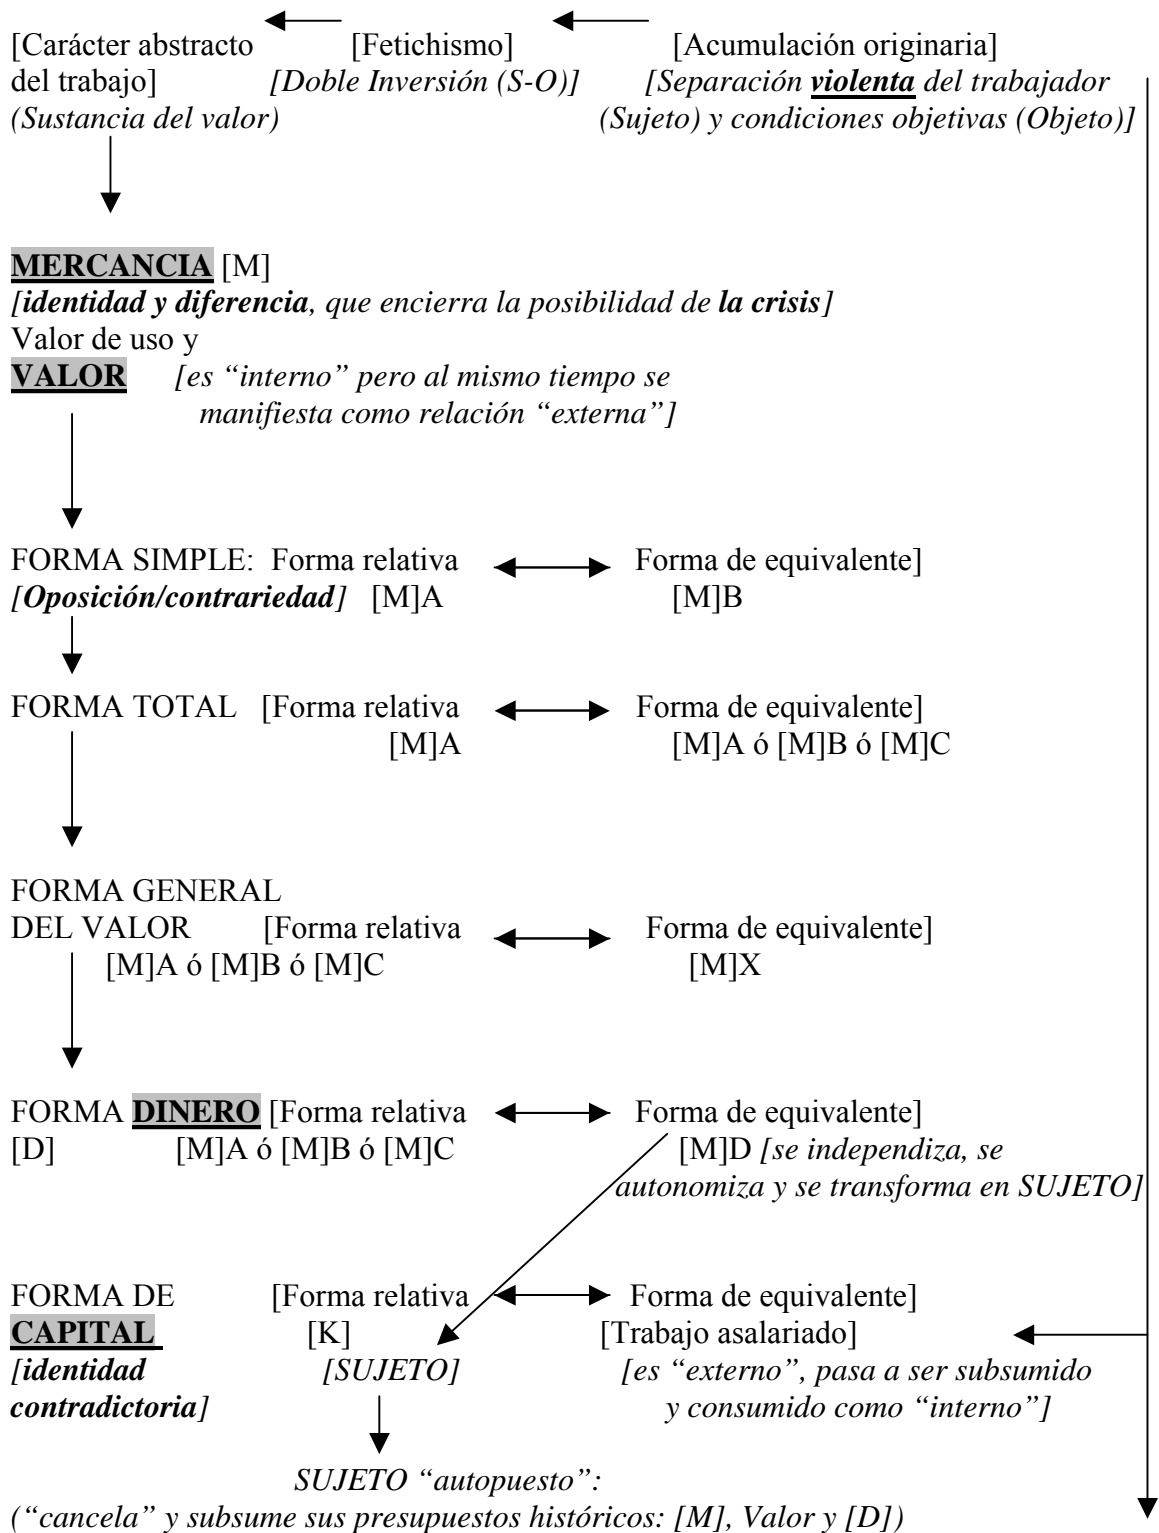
[Carácter abstracto del trabajo] *(Sustancia del valor)*

[Fetichismo] *[Doble Inversión (S-O)]*

[Acumulación originaria] *[Separación **violenta** del trabajador (Sujeto) y condiciones objetivas (Objeto)]*

**MERCANCIA** [M]
*[**identidad y diferencia**, que encierra la posibilidad de **la crisis**]*
Valor de uso y
**VALOR** *[es "interno" pero al mismo tiempo se manifiesta como relación "externa"]*

FORMA SIMPLE: Forma relativa Forma de equivalente]
*[**Oposición/contrariedad**]* [M]A [M]B

FORMA TOTAL [Forma relativa Forma de equivalente]
[M]A [M]A ó [M]B ó [M]C

FORMA GENERAL DEL VALOR [Forma relativa Forma de equivalente]
[M]A ó [M]B ó [M]C [M]X

FORMA **DINERO** [Forma relativa Forma de equivalente]
[D] [M]A ó [M]B ó [M]C [M]D *[se independiza, se autonomiza y se transforma en SUJETO]*

FORMA DE **CAPITAL** [Forma relativa Forma de equivalente]
*[**identidad contradictoria**]* [K] *[SUJETO]* [Trabajo asalariado] *[es "externo", pasa a ser subsumido y consumido como "interno"]*

*SUJETO "autopuesto":*
*("cancela" y subsume sus presupuestos históricos: [M], Valor y [D])*